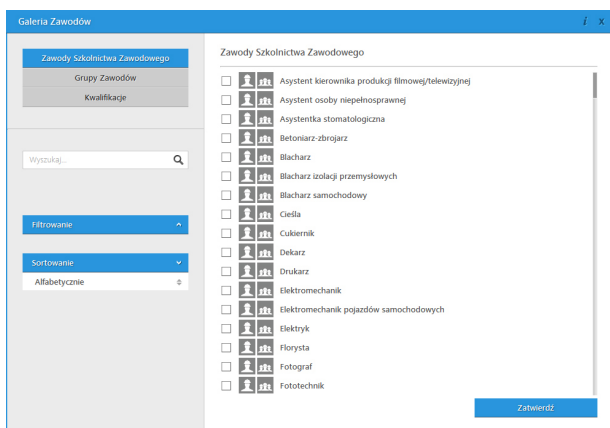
Galeria Zawodów

i x

Zawody Szkolnictwa Zawodowego
Grupy Zawodów
Kwalifikacje

Wyszukaj...

Filtrowanie

Sortowanie
Alfabetycznie

Zawody Szkolnictwa Zawodowego

Asystent kierownika produkcji filmowej/telewizyjnej
Asystent osoby niepełnosprawnej
Asystentka stomatologiczna
Betoniarz-zbrojarz
Blacharz
Blacharz izolacji przemysłowych
Blacharz samochodowy
Cieśla
Cukiernik
Dekarz
Drukarz
Elektromechanik
Elektromechanik pojazdów samochodowych
Elektryk
Florysta
Fotograf
Fototechnik

Zatwierdź